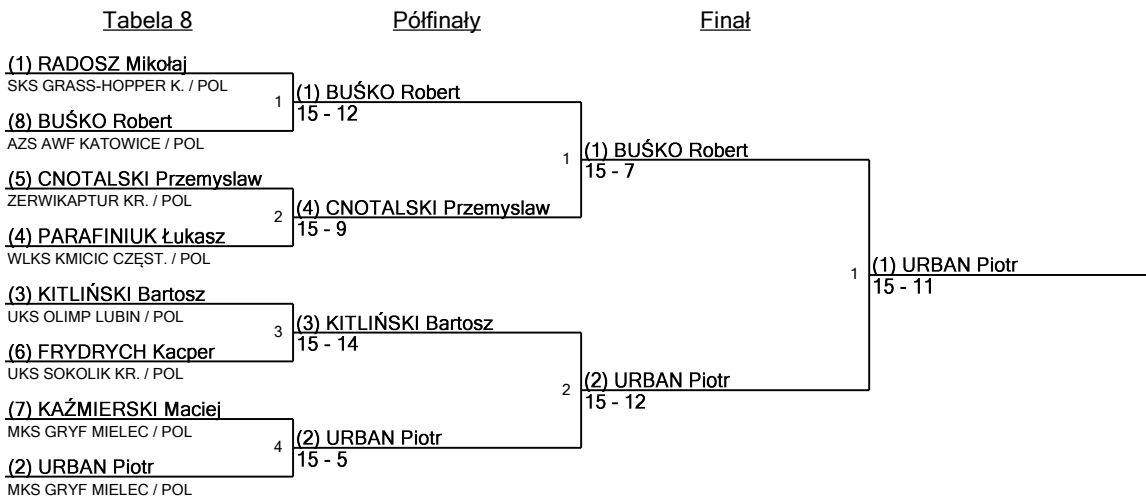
Tabela 8

Półfinały

Finał

(1) RADOSZ Mikołaj
SKS GRASS-HOPPER K. / POL

1

(8) BUŚKO Robert
AZS AWF KATOWICE / POL

(1) BUŚKO Robert
15 - 12

(5) CNOTALSKI Przemyslaw
ZERWIKAPTUR KR. / POL

2

(4) PARAFINIUK Łukasz
WLKS KMICIC CZĘST. / POL

(4) CNOTALSKI Przemyslaw
15 - 9

1

(1) BUŚKO Robert
15 - 7

(3) KITLIŃSKI Bartosz
UKS OLIMP LUBIN / POL

3

(6) FRYDRYCH Kacper
UKS SOKOLIK KR. / POL

(3) KITLIŃSKI Bartosz
15 - 14

(7) KAŹMIERSKI Maciej
MKS GRYF MIELEC / POL

4

(2) URBAN Piotr
MKS GRYF MIELEC / POL

(2) URBAN Piotr
15 - 5

2

(2) URBAN Piotr
15 - 12

1

(1) URBAN Piotr
15 - 11